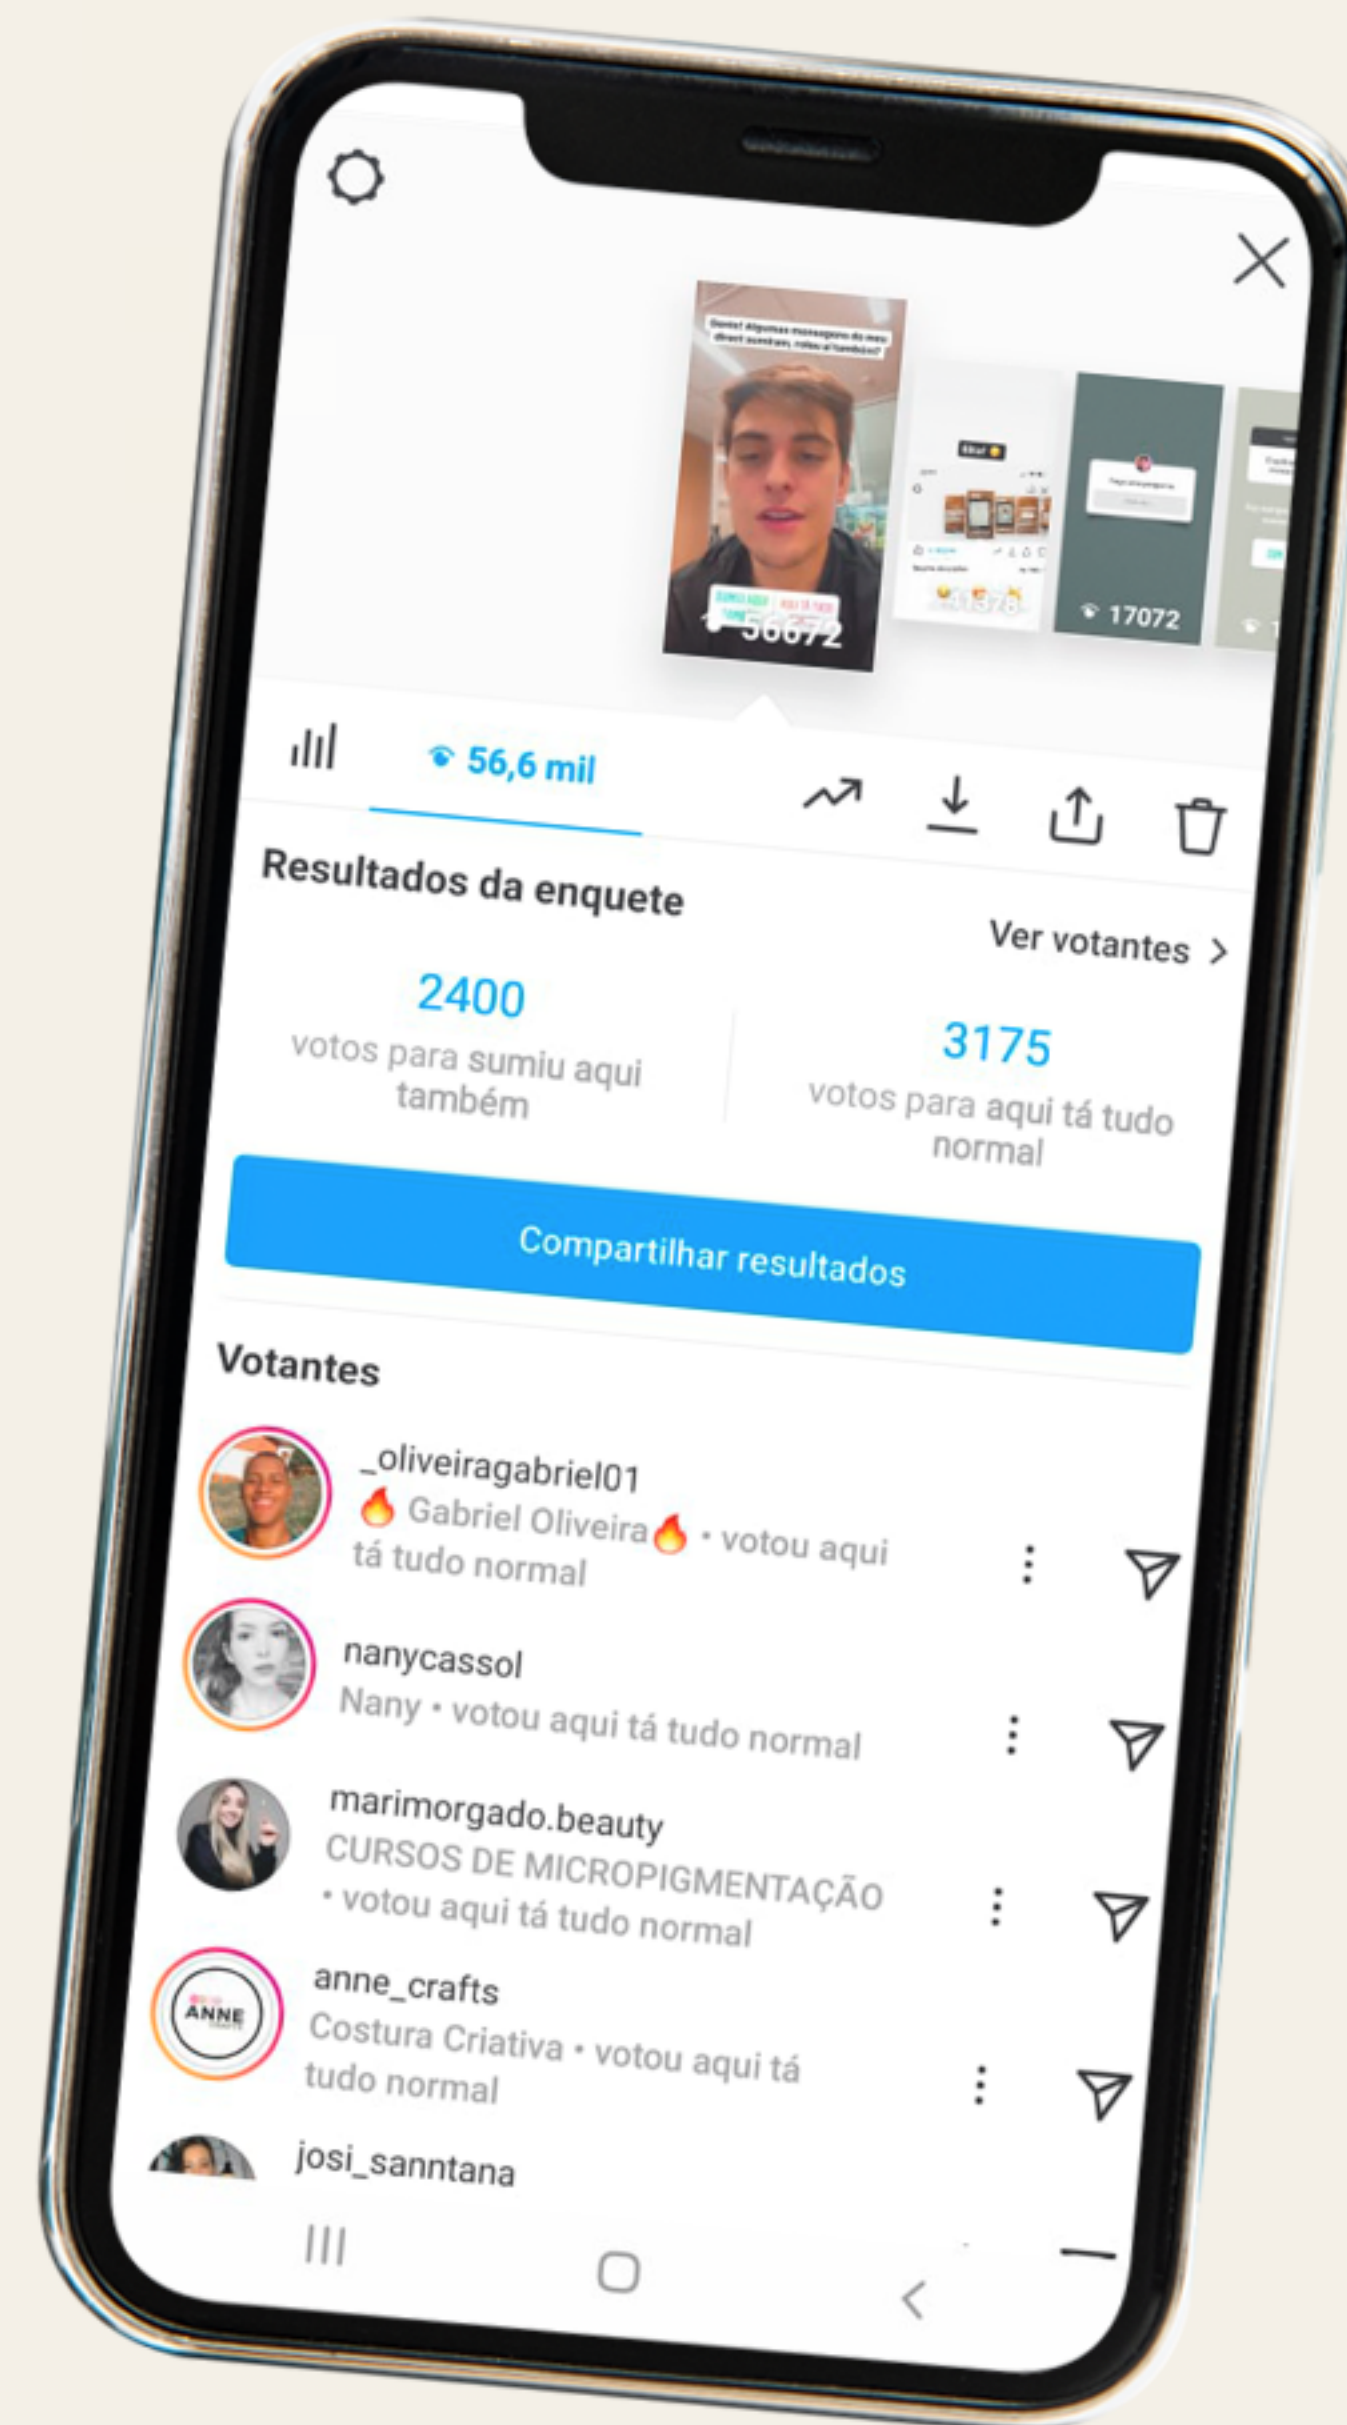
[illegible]

56672

31378

17072

56,6 mil

Resultados da enquete

Ver votantes >

2400
votos para sumiu aqui também

3175
votos para aqui tá tudo normal

Compartilhar resultados

Votantes

_oliveiragabriel01
🔥 Gabriel Oliveira🔥 • votou aqui tá tudo normal

nanycassol
Nany • votou aqui tá tudo normal

marimorgado.beauty
CURSOS DE MICROPIGMENTAÇÃO • votou aqui tá tudo normal

anne_crafts
Costura Criativa • votou aqui tá tudo normal

ANNE

josi_sanntana